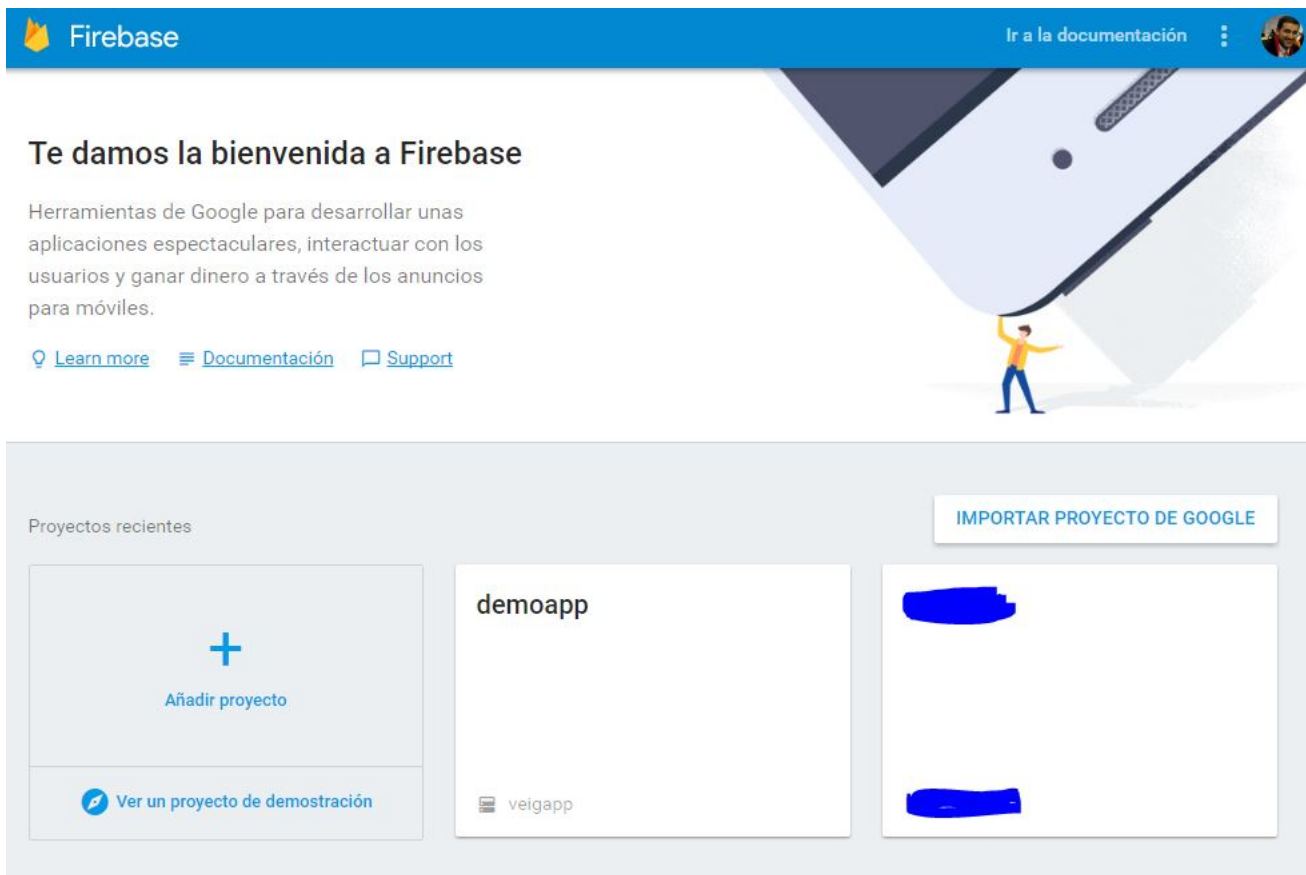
Firebase

Ir a la documentación

Te damos la bienvenida a Firebase

Herramientas de Google para desarrollar unas aplicaciones espectaculares, interactuar con los usuarios y ganar dinero a través de los anuncios para móviles.

Learn more Documentación Support

Proyectos recientes

IMPORTAR PROYECTO DE GOOGLE

+
Añadir proyecto

Ver un proyecto de demostración

demoapp

veigapp

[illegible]

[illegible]